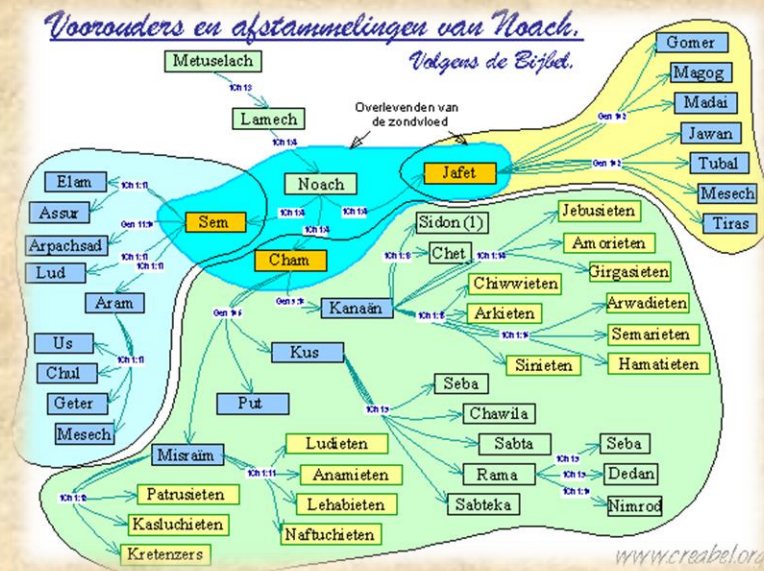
Voorouders en afstammelingen van Noach.
Volgens de Bijbel.

Metuselach
1Ch 1:3
Lamech
1Ch 1:4
Overlevenden van de zondvloed
Noach
1Ch 1:4
1Ch 1:4
1Ch 1:4
Sem
Cham
Jafet
Gen 1:2
Gen 1:2
Gomer
Magog
Madai
Jawan
Tubal
Mesech
Tiras
Elam
Assur
Arpachsad
Lud
Aram
1Ch 1:17
Gen 11:9
1Ch 1:17
1Ch 1:17
Us
Chul
Geter
Mesech
1Ch 1:17
Sidon (1)
Chet
1Ch 1:13
1Ch 1:16
Jebusieten
Amorieten
Girgasieten
Chiwwieten
Arkieten
Sinieten
Arwadieten
Semarieten
Hamatieten
1Ch 1:6
1Ch 1:6
Gen 1:6
Kanaän
Gen 1:6
Kus
Put
1Ch 1:9
Seba
Chawila
Sabta
Rama
Sabteka
1Ch 1:9
1Ch 1:9
1Ch 1:9
Seba
Dedan
Nimrod
Misraïm
1Ch 1:11
1Ch 1:11
Ludieten
Anamieten
Lehabieten
Naftuchieten
Patrusieten
Kasluchieten
Kretenzers
www.creabel.org